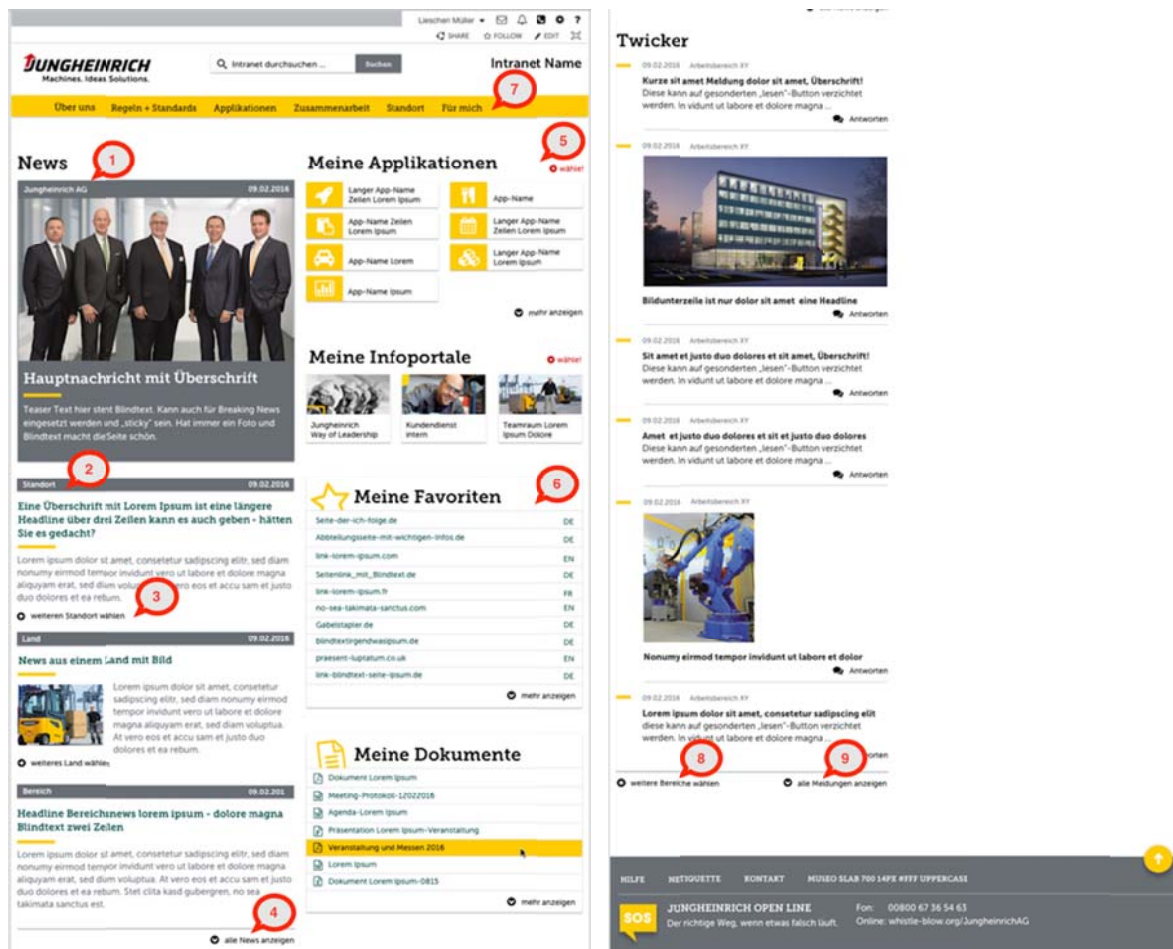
Lieschen Müller ▾ ?

SHARE FOLLOW EDIT

JUNGHEINRICH
Machines. Ideas. Solutions.

Intranet durchsuchen ... Suchen

Intranet Name

Über uns Regeln + Standards Applikationen Zusammenarbeit Standort Für mich

7

News 1

Jungheinrich AG 09.02.2016

Hauptnachricht mit Überschrift

Teaser Text hier steht Blindtext. Kann auch für Breaking News eingesetzt werden und „sticky" sein. Hat immer ein Foto und Blindtext macht dieSeite schön.

2

Standort 09.02.2016

Eine Überschrift mit Lorem Ipsum ist eine längere Headline über drei Zeilen kann es auch geben - hätten Sie es gedacht?

Lorem ipsum dolor sit amet, consetetur sadipscing elitr, sed diam nonumy eirmod tempor invidunt vero ut labore et dolore magna aliquyam erat, sed diam volu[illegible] eos et accu sam et justo duo dolores et ea rebum.

3

weiteren Standort wählen

Land 09.02.2016

News aus einem Land mit Bild

Lorem ipsum dolor sit amet, consetetur sadipscing elitr, sed diam nonumy eirmod tempor invidunt vero ut labore et dolore magna aliquyam erat, sed diam voluptua. At vero eos et accu sam et justo duo dolores et ea rebum.

weiteres Land wählen

Bereich 09.02.201

Headline Bereichsnews lorem ipsum - dolore magna Blindtext zwei Zeilen

Lorem ipsum dolor sit amet, consetetur sadipscing elitr, sed diam nonumy eirmod tempor invidunt ut labore et dolore magna aliquyam erat, sed diam voluptua. At vero eos et accusam et justo duo dolores et ea rebum. Stet clita kasd gubergren, no sea takimata sanctus est.

4

alle News anzeigen

Meine Applikationen 5

wähle!

Langer App-Name Zeilen Lorem Ipsum
App-Name
App-Name Zeilen Lorem Ipsum
Langer App-Name Zeilen Lorem Ipsum
App-Name Lorem
Langer App-Name Lorem Ipsum
App-Name Ipsum

mehr anzeigen

Meine Infoportale

wähle!

Jungheinrich Way of Leadership
Kundendienst intern
Teamraum Lorem Ipsum Dolore

Meine Favoriten 6

| | |
|---|---|
| Seite-der-ich-folge.de | DE |
| Abteilungsseite-mit-wichtigen-infos.de | DE |
| link-lorem-ipsum.com | EN |
| Seitenlink_mit_Blindtext.de | DE |
| link-lorem-ipsum.fr | FR |
| no-sea-takimata-sanctus.com | EN |
| Gabelstapler.de | DE |
| blindtextirgendwasipsum.de | DE |
| praesent-luptatum.co.uk | EN |
| link-blindtext-seite-ipsum.de | DE |

mehr anzeigen

Meine Dokumente

Dokument Lorem Ipsum
Meeting-Protokoll-12022016
Agenda-Lorem Ipsum
Präsentation Lorem Ipsum-Veranstaltung
Veranstaltung und Messen 2016
Lorem Ipsum
Dokument Lorem Ipsum-0815

mehr anzeigen

Twicker

09.02.2016 Arbeitsbereich XY
Kurze sit amet Meldung dolor sit amet, Überschrift!
Diese kann auf gesonderten „lesen"-Button verzichtet werden. In vidunt ut labore et dolore magna ...
Antworten

09.02.2016 Arbeitsbereich XY
Bildunterzeile ist nur dolor sit amet eine Headline
Antworten

09.02.2016 Arbeitsbereich XY
Sit amet et justo duo dolores et sit amet, Überschrift!
Diese kann auf gesonderten „lesen"-Button verzichtet werden. In vidunt ut labore et dolore magna ...
Antworten

09.02.2016 Arbeitsbereich XY
Amet et justo duo dolores et sit et justo duo dolores
Diese kann auf gesonderten „lesen"-Button verzichtet werden. In vidunt ut labore et dolore magna ...
Antworten

09.02.2016 Arbeitsbereich XY
Nonumy eirmod tempor invidunt ut labore et dolor
Antworten

09.02.2016 Arbeitsbereich XY
Lorem ipsum dolor sit amet, consetetur sadipscing elit
diese kann auf gesonderten „lesen"-Button verzichtet werden. In vidunt ut labore et dolore magna ...
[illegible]orten

8 9

weitere Bereiche wählen
alle Meldungen anzeigen

HILFE NETIQUETTE KONTAKT MUSEO SLAB 700 14PX #FFF UPPERCASE

SOS
JUNGHEINRICH OPEN LINE
Der richtige Weg, wenn etwas falsch läuft.
Fon: 00800 67 36 54 63
Online: whistle-blow.org/JungheinrichAG